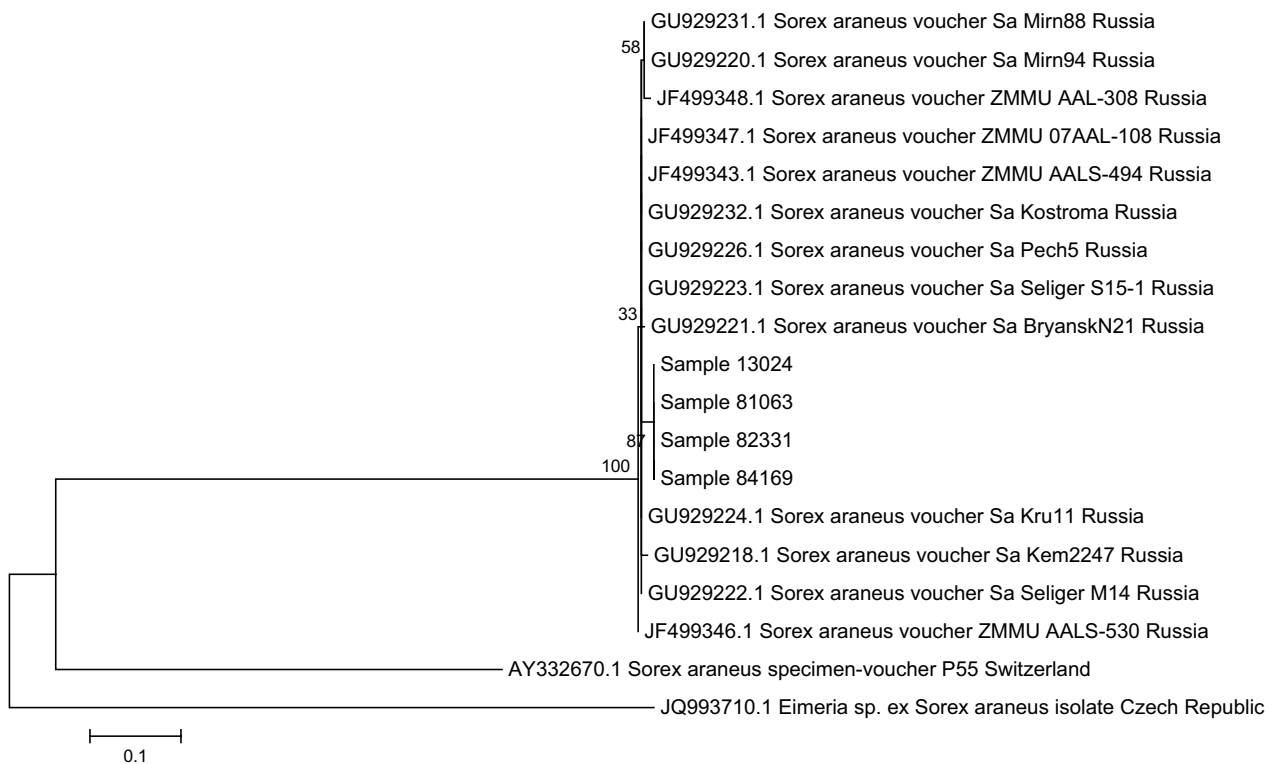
GU929231.1 Sorex araneus voucher Sa Mirn88 Russia
58
GU929220.1 Sorex araneus voucher Sa Mirn94 Russia
JF499348.1 Sorex araneus voucher ZMMU AAL-308 Russia
JF499347.1 Sorex araneus voucher ZMMU 07AAL-108 Russia
JF499343.1 Sorex araneus voucher ZMMU AALS-494 Russia
GU929232.1 Sorex araneus voucher Sa Kostroma Russia
GU929226.1 Sorex araneus voucher Sa Pech5 Russia
GU929223.1 Sorex araneus voucher Sa Seliger S15-1 Russia
33
GU929221.1 Sorex araneus voucher Sa BryanskN21 Russia
Sample 13024
Sample 81063
87
Sample 82331
Sample 84169
100
GU929224.1 Sorex araneus voucher Sa Kru11 Russia
GU929218.1 Sorex araneus voucher Sa Kem2247 Russia
GU929222.1 Sorex araneus voucher Sa Seliger M14 Russia
JF499346.1 Sorex araneus voucher ZMMU AALS-530 Russia
AY332670.1 Sorex araneus specimen-voucher P55 Switzerland
JQ993710.1 Eimeria sp. ex Sorex araneus isolate Czech Republic
0.1